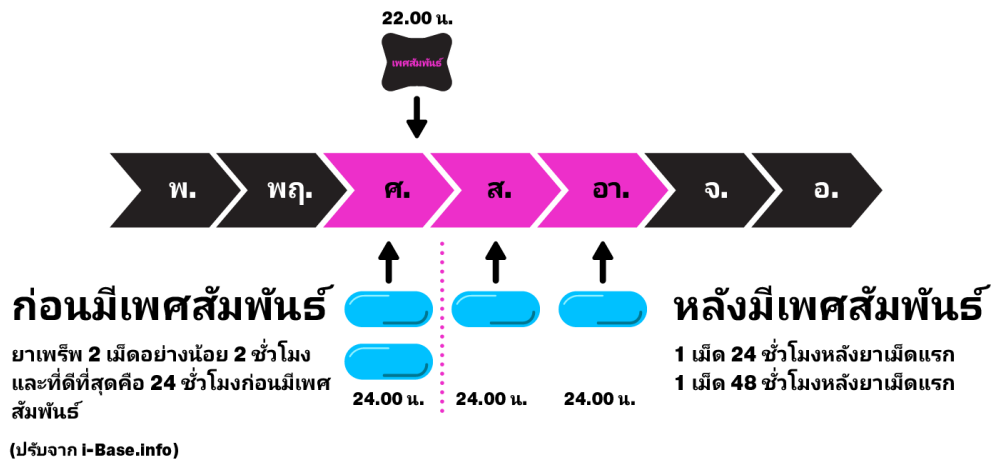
22.00 น.

เพศสัมพันธ์

พ.

พฤ.

ศ.

ส.

อา.

จ.

อ.

ก่อนมีเพศสัมพันธ์

ยาเพร็พ 2 เม็ดอย่างน้อย 2 ชั่วโมง และที่ดีที่สุดคือ 24 ชั่วโมงก่อนมีเพศสัมพันธ์

24.00 น.

24.00 น.

24.00 น.

หลังมีเพศสัมพันธ์

1 เม็ด 24 ชั่วโมงหลังยาเม็ดแรก
1 เม็ด 48 ชั่วโมงหลังยาเม็ดแรก

(ปรับจาก i-Base.info)